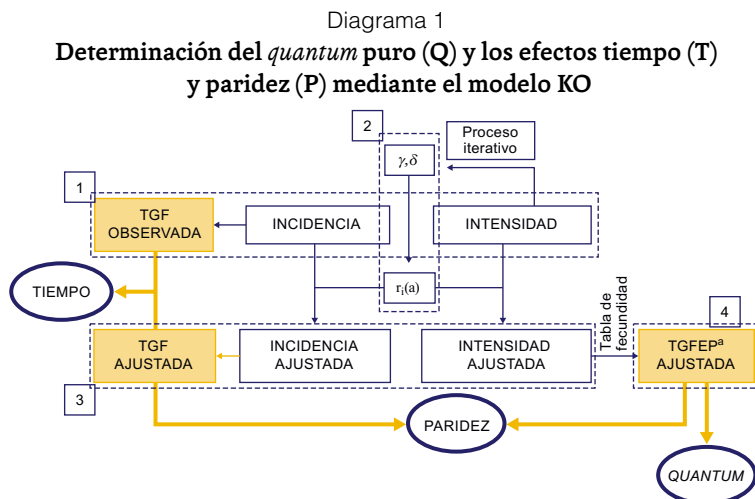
Diagrama 1

Determinación del *quantum* puro (Q) y los efectos tiempo (T) y paridez (P) mediante el modelo KO

2

Proceso iterativo

$\gamma, \delta$

1

TGF OBSERVADA

INCIDENCIA

INTENSIDAD

TIEMPO

$r_i(a)$

Tabla de fecundidad

4

TGF AJUSTADA

INCIDENCIA AJUSTADA

INTENSIDAD AJUSTADA

TGFEP$^a$ AJUSTADA

3

PARIDEZ

QUANTUM